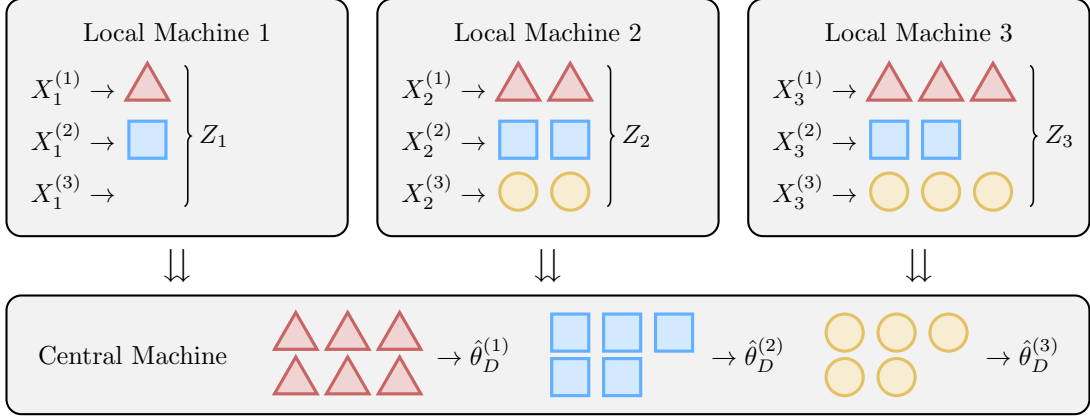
Local Machine 1

$X_1^{(1)} \rightarrow$

$X_1^{(2)} \rightarrow$

$X_1^{(3)} \rightarrow$

$Z_1$

Local Machine 2

$X_2^{(1)} \rightarrow$

$X_2^{(2)} \rightarrow$

$X_2^{(3)} \rightarrow$

$Z_2$

Local Machine 3

$X_3^{(1)} \rightarrow$

$X_3^{(2)} \rightarrow$

$X_3^{(3)} \rightarrow$

$Z_3$

$\downdownarrows$ $\downdownarrows$ $\downdownarrows$

Central Machine $\rightarrow \hat{\theta}_D^{(1)}$ $\rightarrow \hat{\theta}_D^{(2)}$ $\rightarrow \hat{\theta}_D^{(3)}$